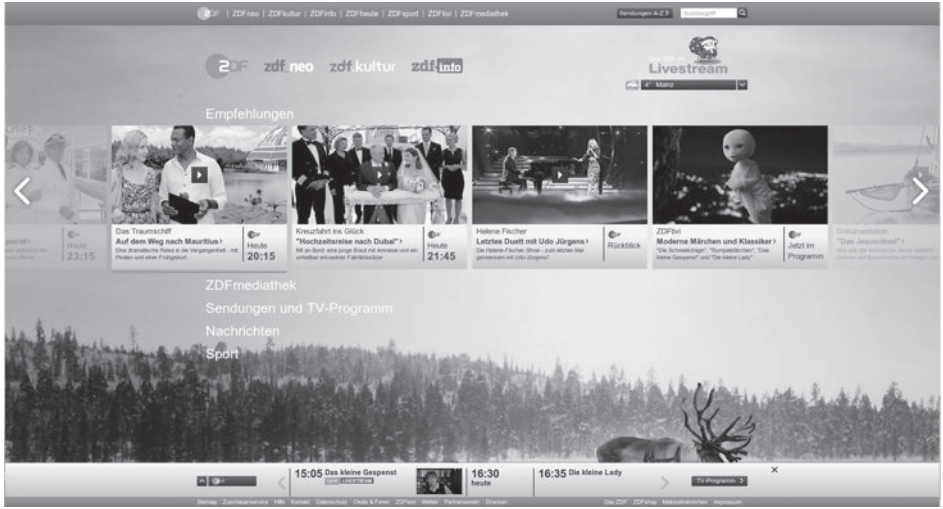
ZDF | ZDFneo | ZDFkultur | ZDFinfo | ZDFheute | ZDFsport | ZDFtivi | ZDFmediathek

Sendungen A-Z

Suchbegriff

ZDF zdf_neo zdf.kultur zdf info

Livestream

4° Mainz

Empfehlungen

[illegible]

Heute 23:15

Das Traumschiff
Auf dem Weg nach Mauritius
Eine dramatische Reise in die Vergangenheit - mit Piraten und einer Frühgeburt

Heute 20:15

Kreuzfahrt ins Glück
"Hochzeitsreise nach Dubai"
Mit an Bord: eine junge Braut mit Amnesie und ein schwer erkrankter Fabrikbesitzer

Heute 21:45

Helene Fischer
Letztes Duett mit Udo Jürgens
Die Helene-Fischer-Show - zum letzten Mal gemeinsam mit Udo Jürgens

Rückblick

ZDFtivi
Moderne Märchen und Klassiker
"Die Schneekönigin", "Rumpelstilzchen", "Das kleine Gespenst" und "Die kleine Lady"

Jetzt im Programm

Dokumentation
"Das Jesusrätsel"
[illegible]

ZDFmediathek

Sendungen und TV-Programm

Nachrichten

Sport

15:05 Das kleine Gespenst
LIVESTREAM

16:30 heute

16:35 Die kleine Lady

TV-Programm

Sitemap Zuschauerservice Hilfe Kontakt Datenschutz Chats & Foren ZDFtext Wetter Partnersender Drucken Das ZDF ZDFshop Werbefernsehen Impressum